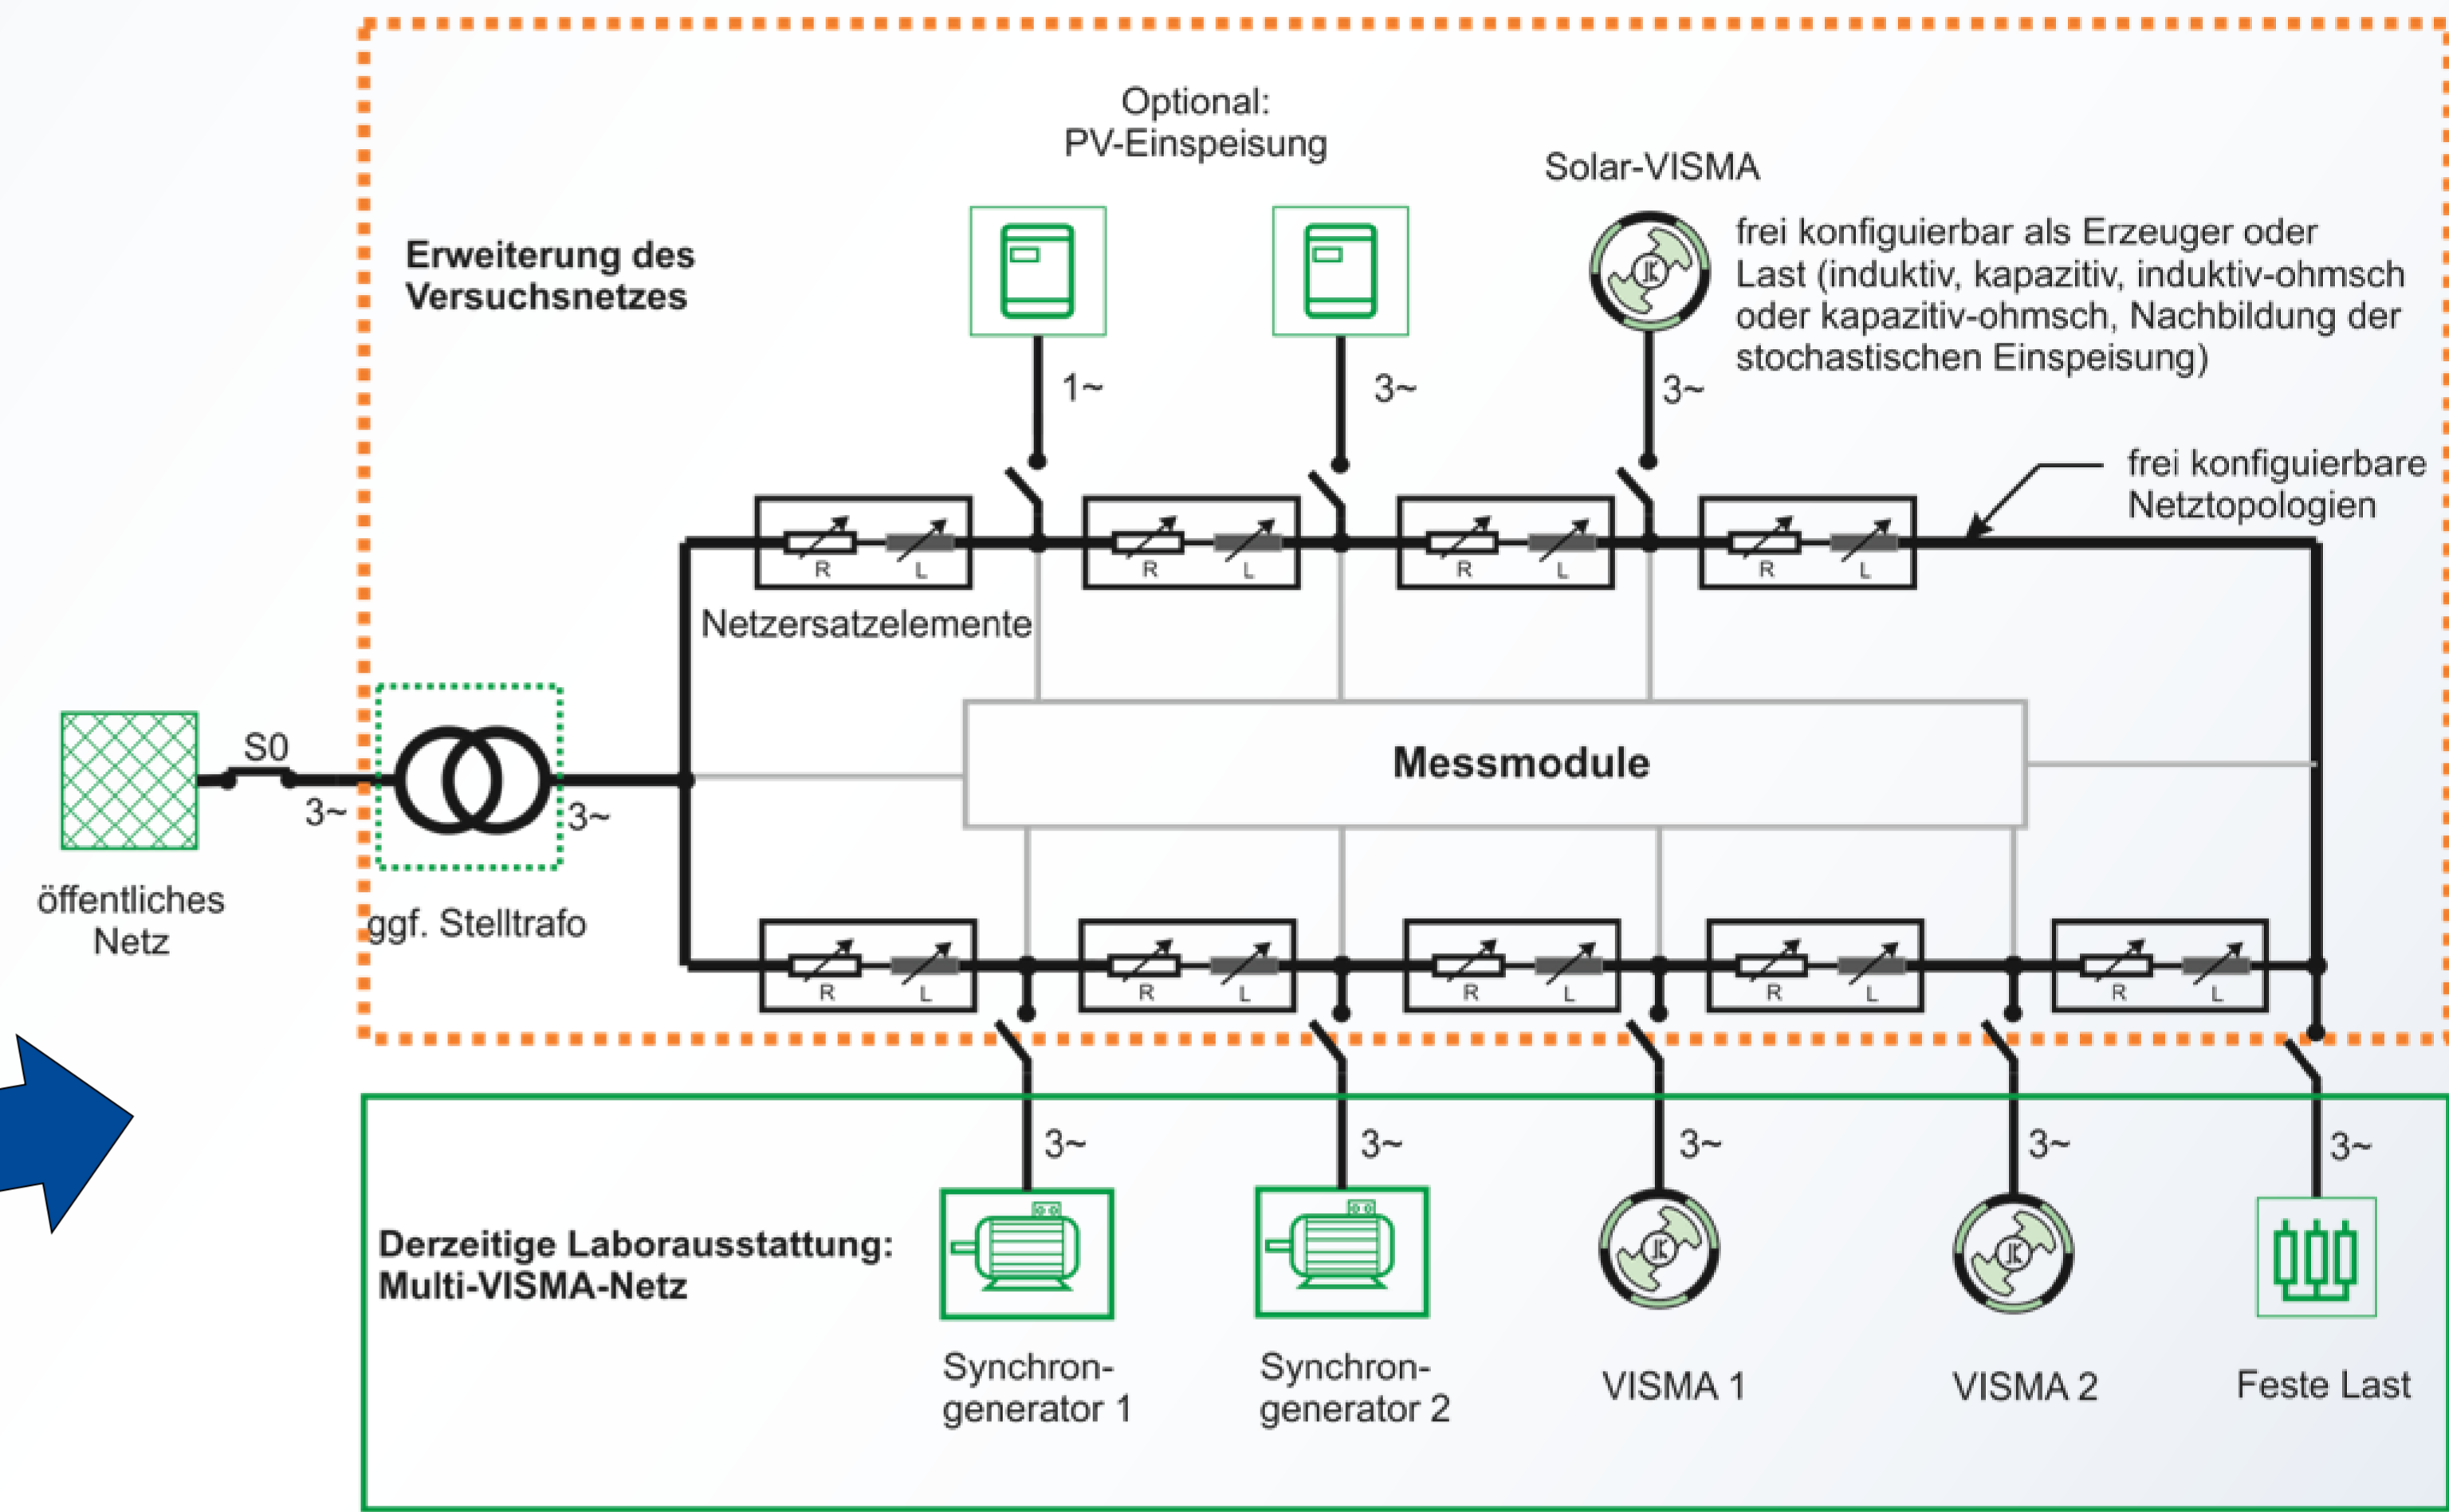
Optional:
PV-Einspeisung

Solar-VISMA

Erweiterung des Versuchsnetzes

frei konfiguierbar als Erzeuger oder Last (induktiv, kapazitiv, induktiv-ohmsch oder kapazitiv-ohmsch, Nachbildung der stochastischen Einspeisung)

1~

3~

3~

frei konfiguierbare Netztopologien

R L

R L

R L

R L

Netzersatzelemente

Messmodule

S0

3~

3~

öffentliches Netz

ggf. Stelltrafo

R L

R L

R L

R L

R L

3~

3~

3~

3~

3~

Derzeitige Laborausstattung:
Multi-VISMA-Netz

Synchron-generator 1

Synchron-generator 2

VISMA 1

VISMA 2

Feste Last